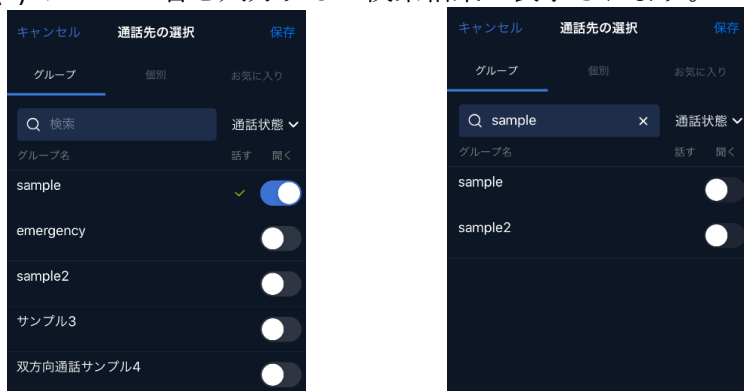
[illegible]

キャンセル 通話先の選択 保存

グループ 個別 お気に入り

検索

通話状態

グループ名 話す 聞く

sample

emergency

sample2

サンプル3

双方向通話サンプル4

キャンセル 通話先の選択 保存

グループ 個別 お気に入り

sample

通話状態

グループ名 話す 聞く

sample

sample2